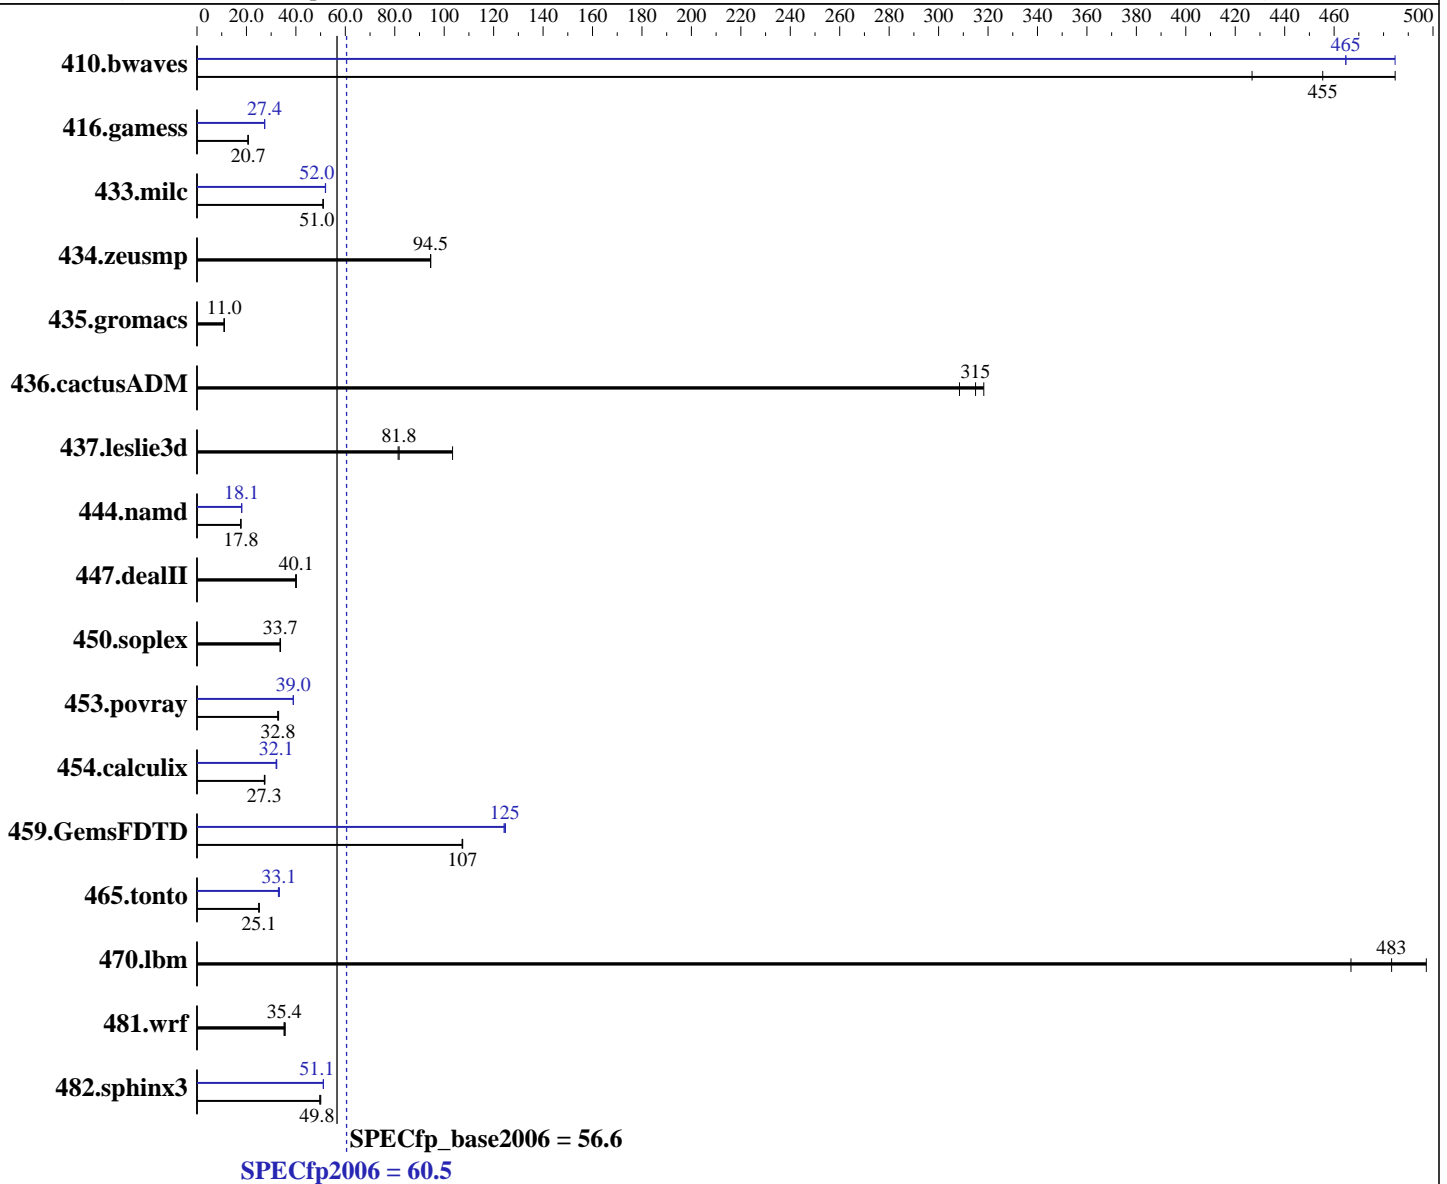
0 20.0 40.0 60.0 80.0 100 120 140 160 180 200 220 240 260 280 300 320 340 360 380 400 420 440 460 500

410.bwaves 465 455
416.gamess 27.4 20.7
433.milc 52.0 51.0
434.zeusmp 94.5
435.gromacs 11.0
436.cactusADM 315
437.leslie3d 81.8
444.namd 18.1 17.8
447.dealII 40.1
450.soplex 33.7
453.povray 39.0 32.8
454.calculix 32.1 27.3
459.GemsFDTD 125 107
465.tonto 33.1 25.1
470.lbm 483
481.wrf 35.4
482.sphinx3 51.1 49.8

SPECfp_base2006 = 56.6
SPECfp2006 = 60.5